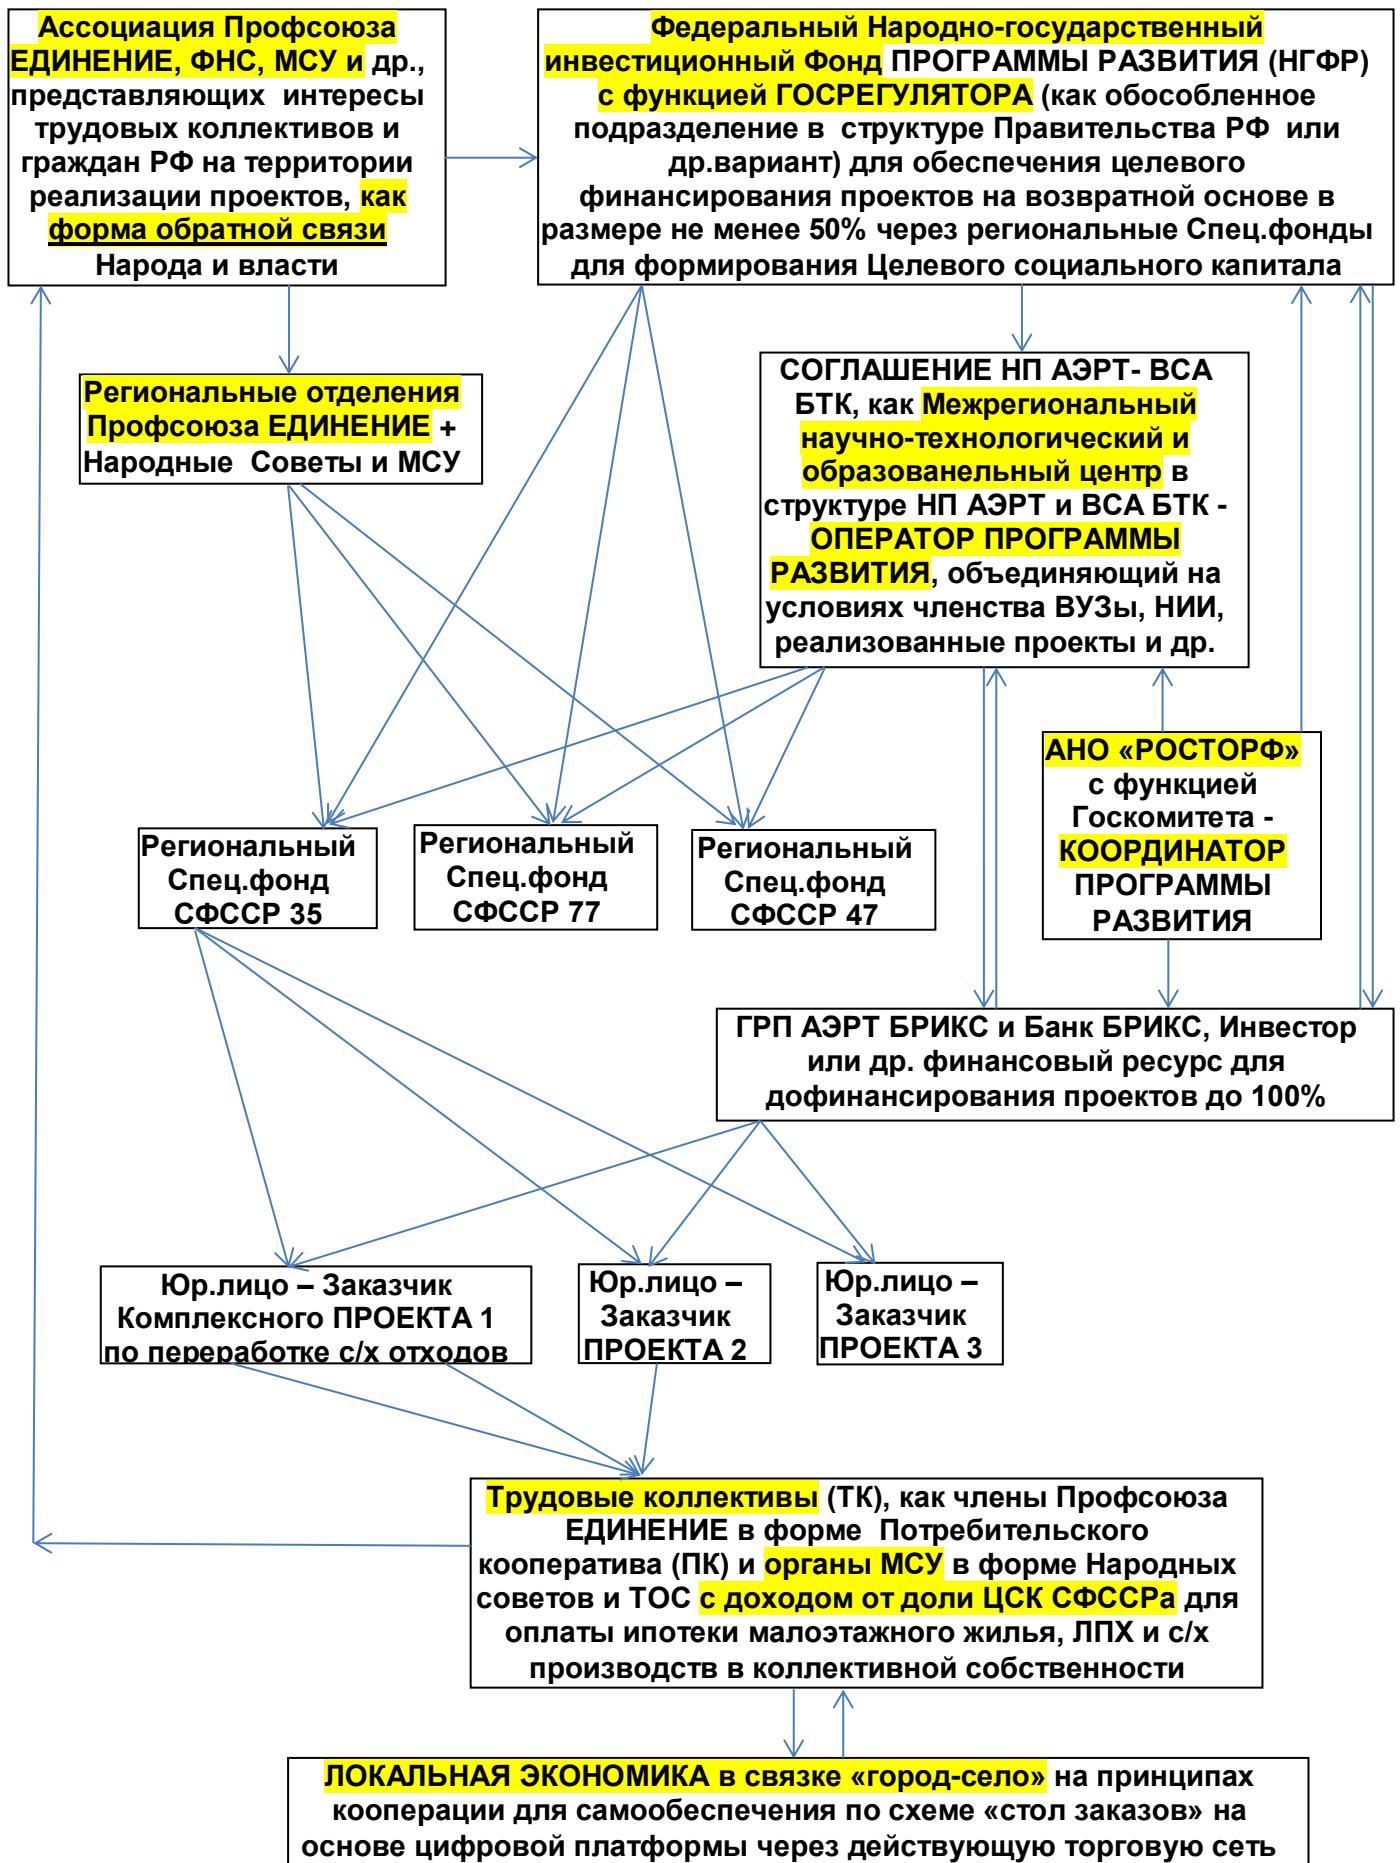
Ассоциация Профсоюза ЕДИНЕНИЕ, ФНС, МСУ и др., представляющих интересы трудовых коллективов и граждан РФ на территории реализации проектов, как форма обратной связи Народа и власти

Федеральный Народно-государственный инвестиционный Фонд ПРОГРАММЫ РАЗВИТИЯ (НГФР) с функцией ГОСРЕГУЛЯТОРА (как обособленное подразделение в структуре Правительства РФ или др.вариант) для обеспечения целевого финансирования проектов на возвратной основе в размере не менее 50% через региональные Спец.фонды для формирования Целевого социального капитала

Региональные отделения Профсоюза ЕДИНЕНИЕ + Народные Советы и МСУ

СОГЛАШЕНИЕ НП АЭРТ- ВСА БТК, как Межрегиональный научно-технологический и образованельный центр в структуре НП АЭРТ и ВСА БТК - ОПЕРАТОР ПРОГРАММЫ РАЗВИТИЯ, объединяющий на условиях членства ВУЗы, НИИ, реализованные проекты и др.

АНО «РОСТОРФ» с функцией Госкомитета - КООРДИНАТОР ПРОГРАММЫ РАЗВИТИЯ

Региональный Спец.фонд СФССР 35

Региональный Спец.фонд СФССР 77

Региональный Спец.фонд СФССР 47

ГРП АЭРТ БРИКС и Банк БРИКС, Инвестор или др. финансовый ресурс для дофинансирования проектов до 100%

Юр.лицо – Заказчик Комплексного ПРОЕКТА 1 по переработке с/х отходов

Юр.лицо – Заказчик ПРОЕКТА 2

Юр.лицо – Заказчик ПРОЕКТА 3

Трудовые коллективы (ТК), как члены Профсоюза ЕДИНЕНИЕ в форме Потребительского кооператива (ПК) и органы МСУ в форме Народных советов и ТОС с доходом от доли ЦСК СФССРа для оплаты ипотеки малоэтажного жилья, ЛПХ и с/х производств в коллективной собственности

ЛОКАЛЬНАЯ ЭКОНОМИКА в связке «город-село» на принципах кооперации для самообеспечения по схеме «стол заказов» на основе цифровой платформы через действующую торговую сеть